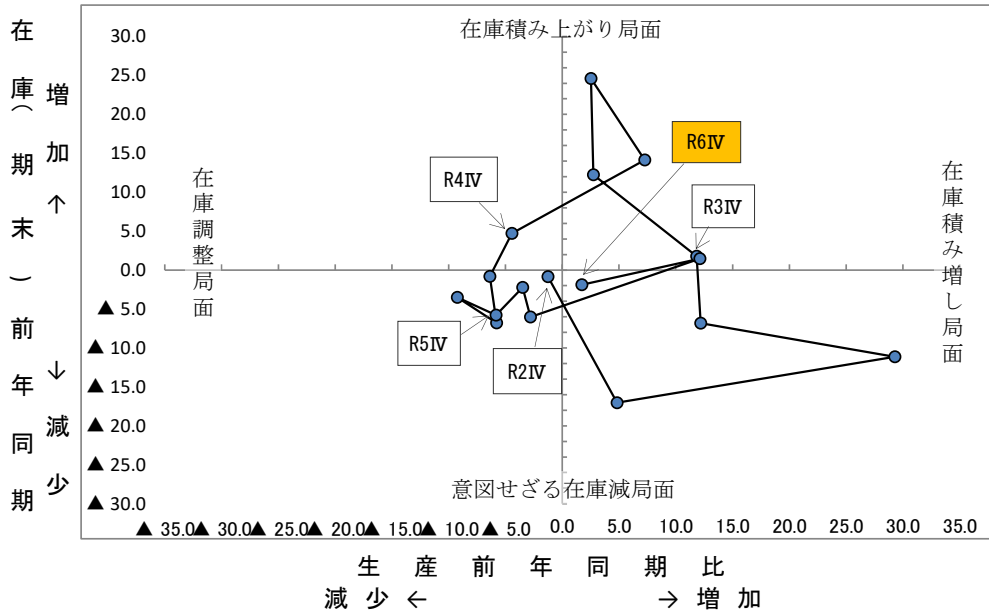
在庫（期末）前年同期

増加↑

↓減少

30.0
25.0
20.0
15.0
10.0
5.0
0.0
▲5.0
▲10.0
▲15.0
▲20.0
▲25.0
▲30.0

在庫積み上がり局面

在庫調整局面

在庫積み増し局面

意図せざる在庫減局面

R6Ⅳ
R4Ⅳ
R3Ⅳ
R5Ⅳ
R2Ⅳ

▲35.0 ▲30.0 ▲25.0 ▲20.0 ▲15.0 ▲10.0 ▲5.0 0.0 5.0 10.0 15.0 20.0 25.0 30.0 35.0

生産前年同期比
減少← →増加